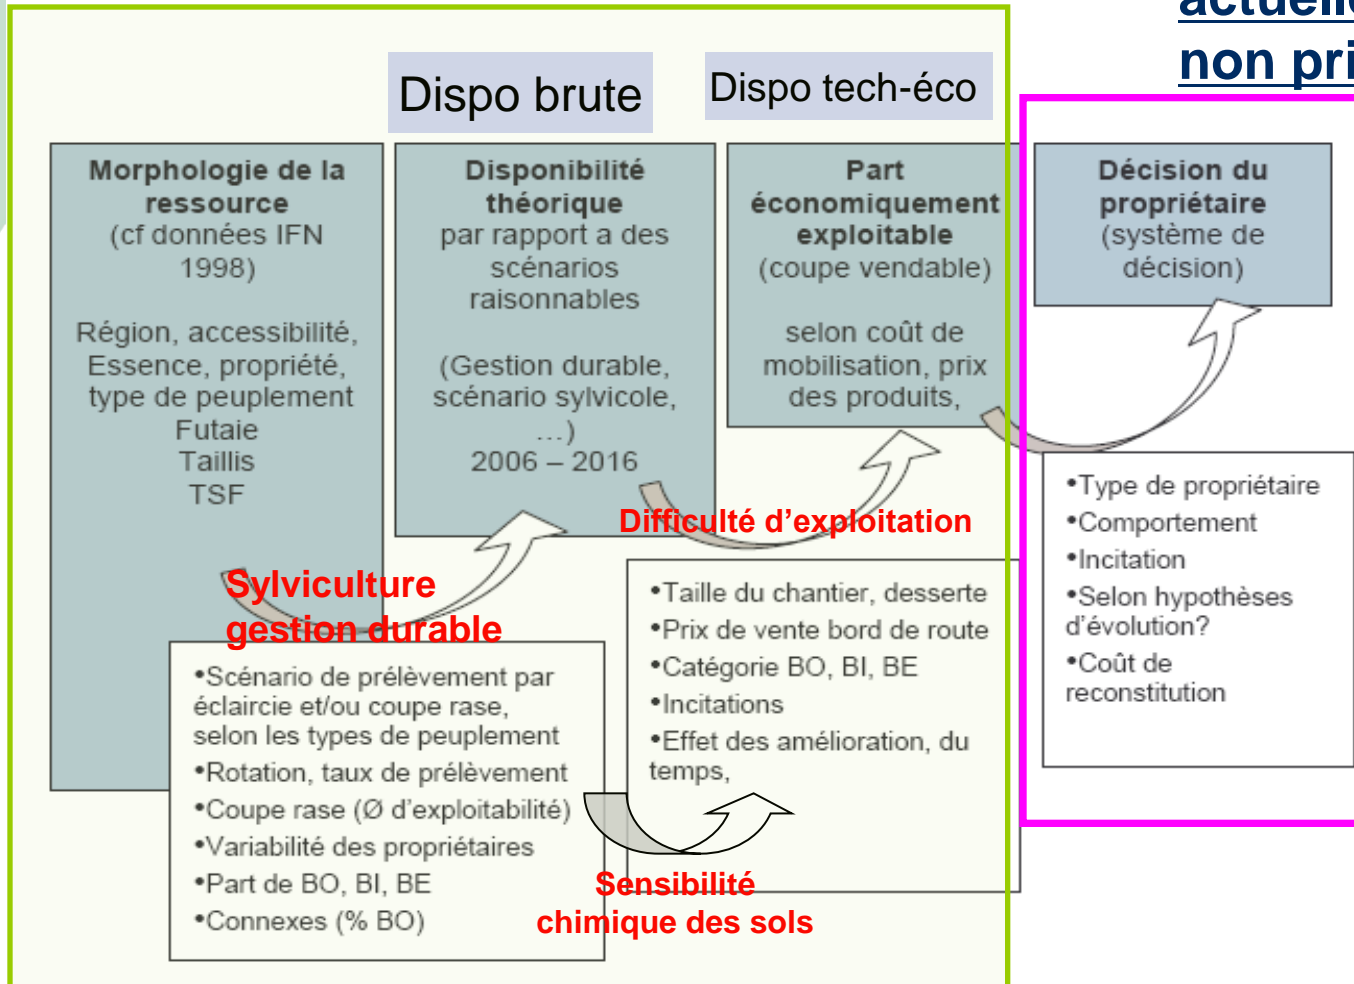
actuelle
non pri

Dispo brute

Dispo tech-éco

**Morphologie de la ressource** (cf données IFN 1998)

Région, accessibilité, Essence, propriété, type de peuplement
Futaie
Taillis
TSF

**Disponibilité théorique** par rapport a des scénarios raisonnables

(Gestion durable, scénario sylvicole, …)
2006 – 2016

**Part économiquement exploitable** (coupe vendable)

selon coût de mobilisation, prix des produits,

**Décision du propriétaire** (système de décision)

Sylviculture
gestion durable

•Scénario de prélèvement par éclaircie et/ou coupe rase, selon les types de peuplement
•Rotation, taux de prélèvement
•Coupe rase (Ø d'exploitabilité)
•Variabilité des propriétaires
•Part de BO, BI, BE
•Connexes (% BO)

Difficulté d'exploitation

•Taille du chantier, desserte
•Prix de vente bord de route
•Catégorie BO, BI, BE
•Incitations
•Effet des amélioration, du temps,

Sensibilité
chimique des sols

•Type de propriétaire
•Comportement
•Incitation
•Selon hypothèses d'évolution?
•Coût de reconstitution